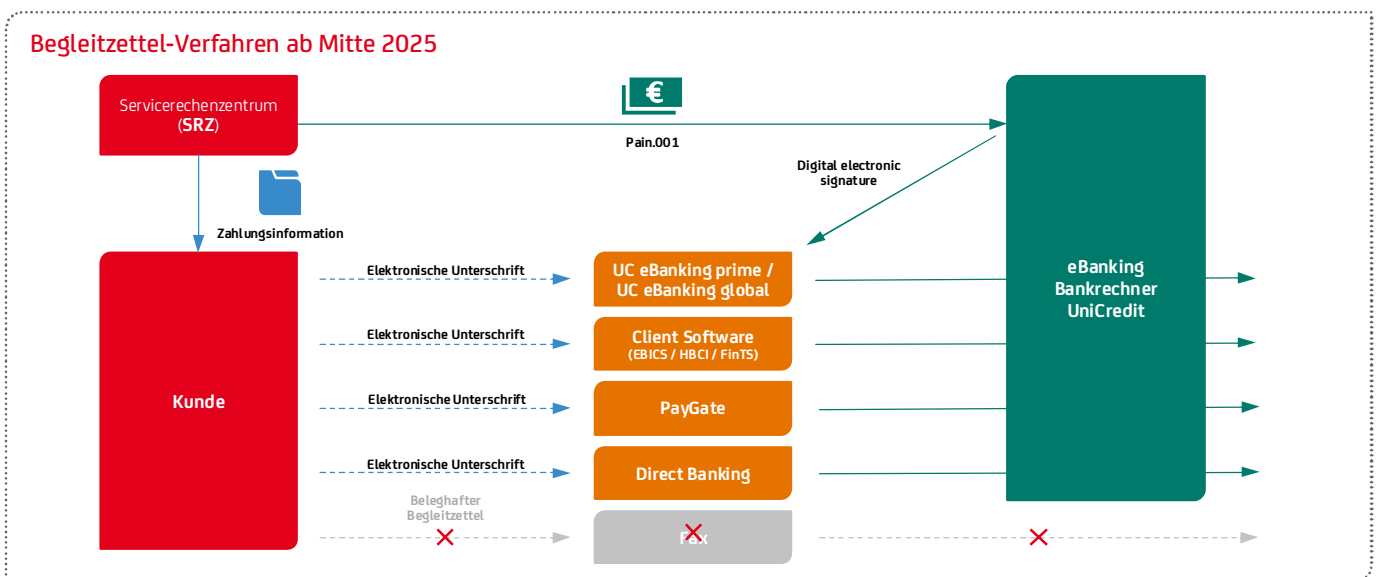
Begleitzettel-Verfahren ab Mitte 2025

Servicerechenzentrum (SRZ)

€

Pain.001

Digital electronic signature

Zahlungsinformation

Kunde

Elektronische Unterschrift

UC eBanking prime / UC eBanking global

Elektronische Unterschrift

Client Software (EBICS / HBCI / FinTS)

Elektronische Unterschrift

PayGate

Elektronische Unterschrift

Direct Banking

Beleghafter Begleitzettel

Fax

eBanking Bankrechner UniCredit